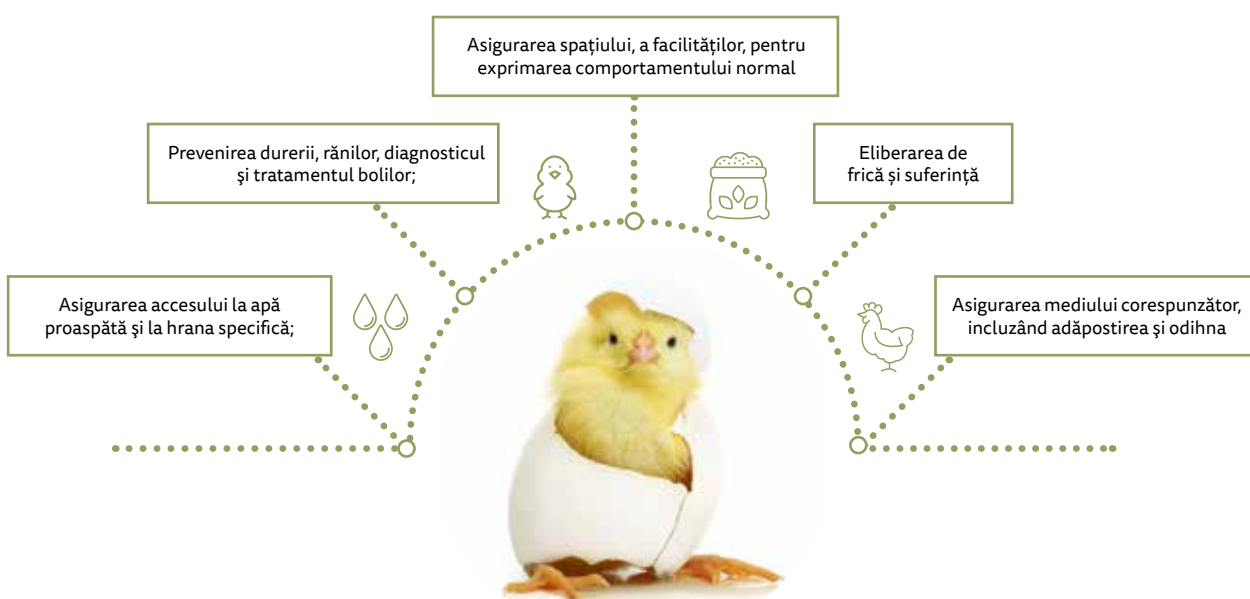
Asigurarea spațiului, a facilităților, pentru exprimarea comportamentului normal

Prevenirea durerii, rănilor, diagnosticul şi tratamentul bolilor;

Eliberarea de frică și suferință

Asigurarea accesului la apă proaspătă şi la hrana specifică;

Asigurarea mediului corespunzător, incluzând adăpostirea şi odihna